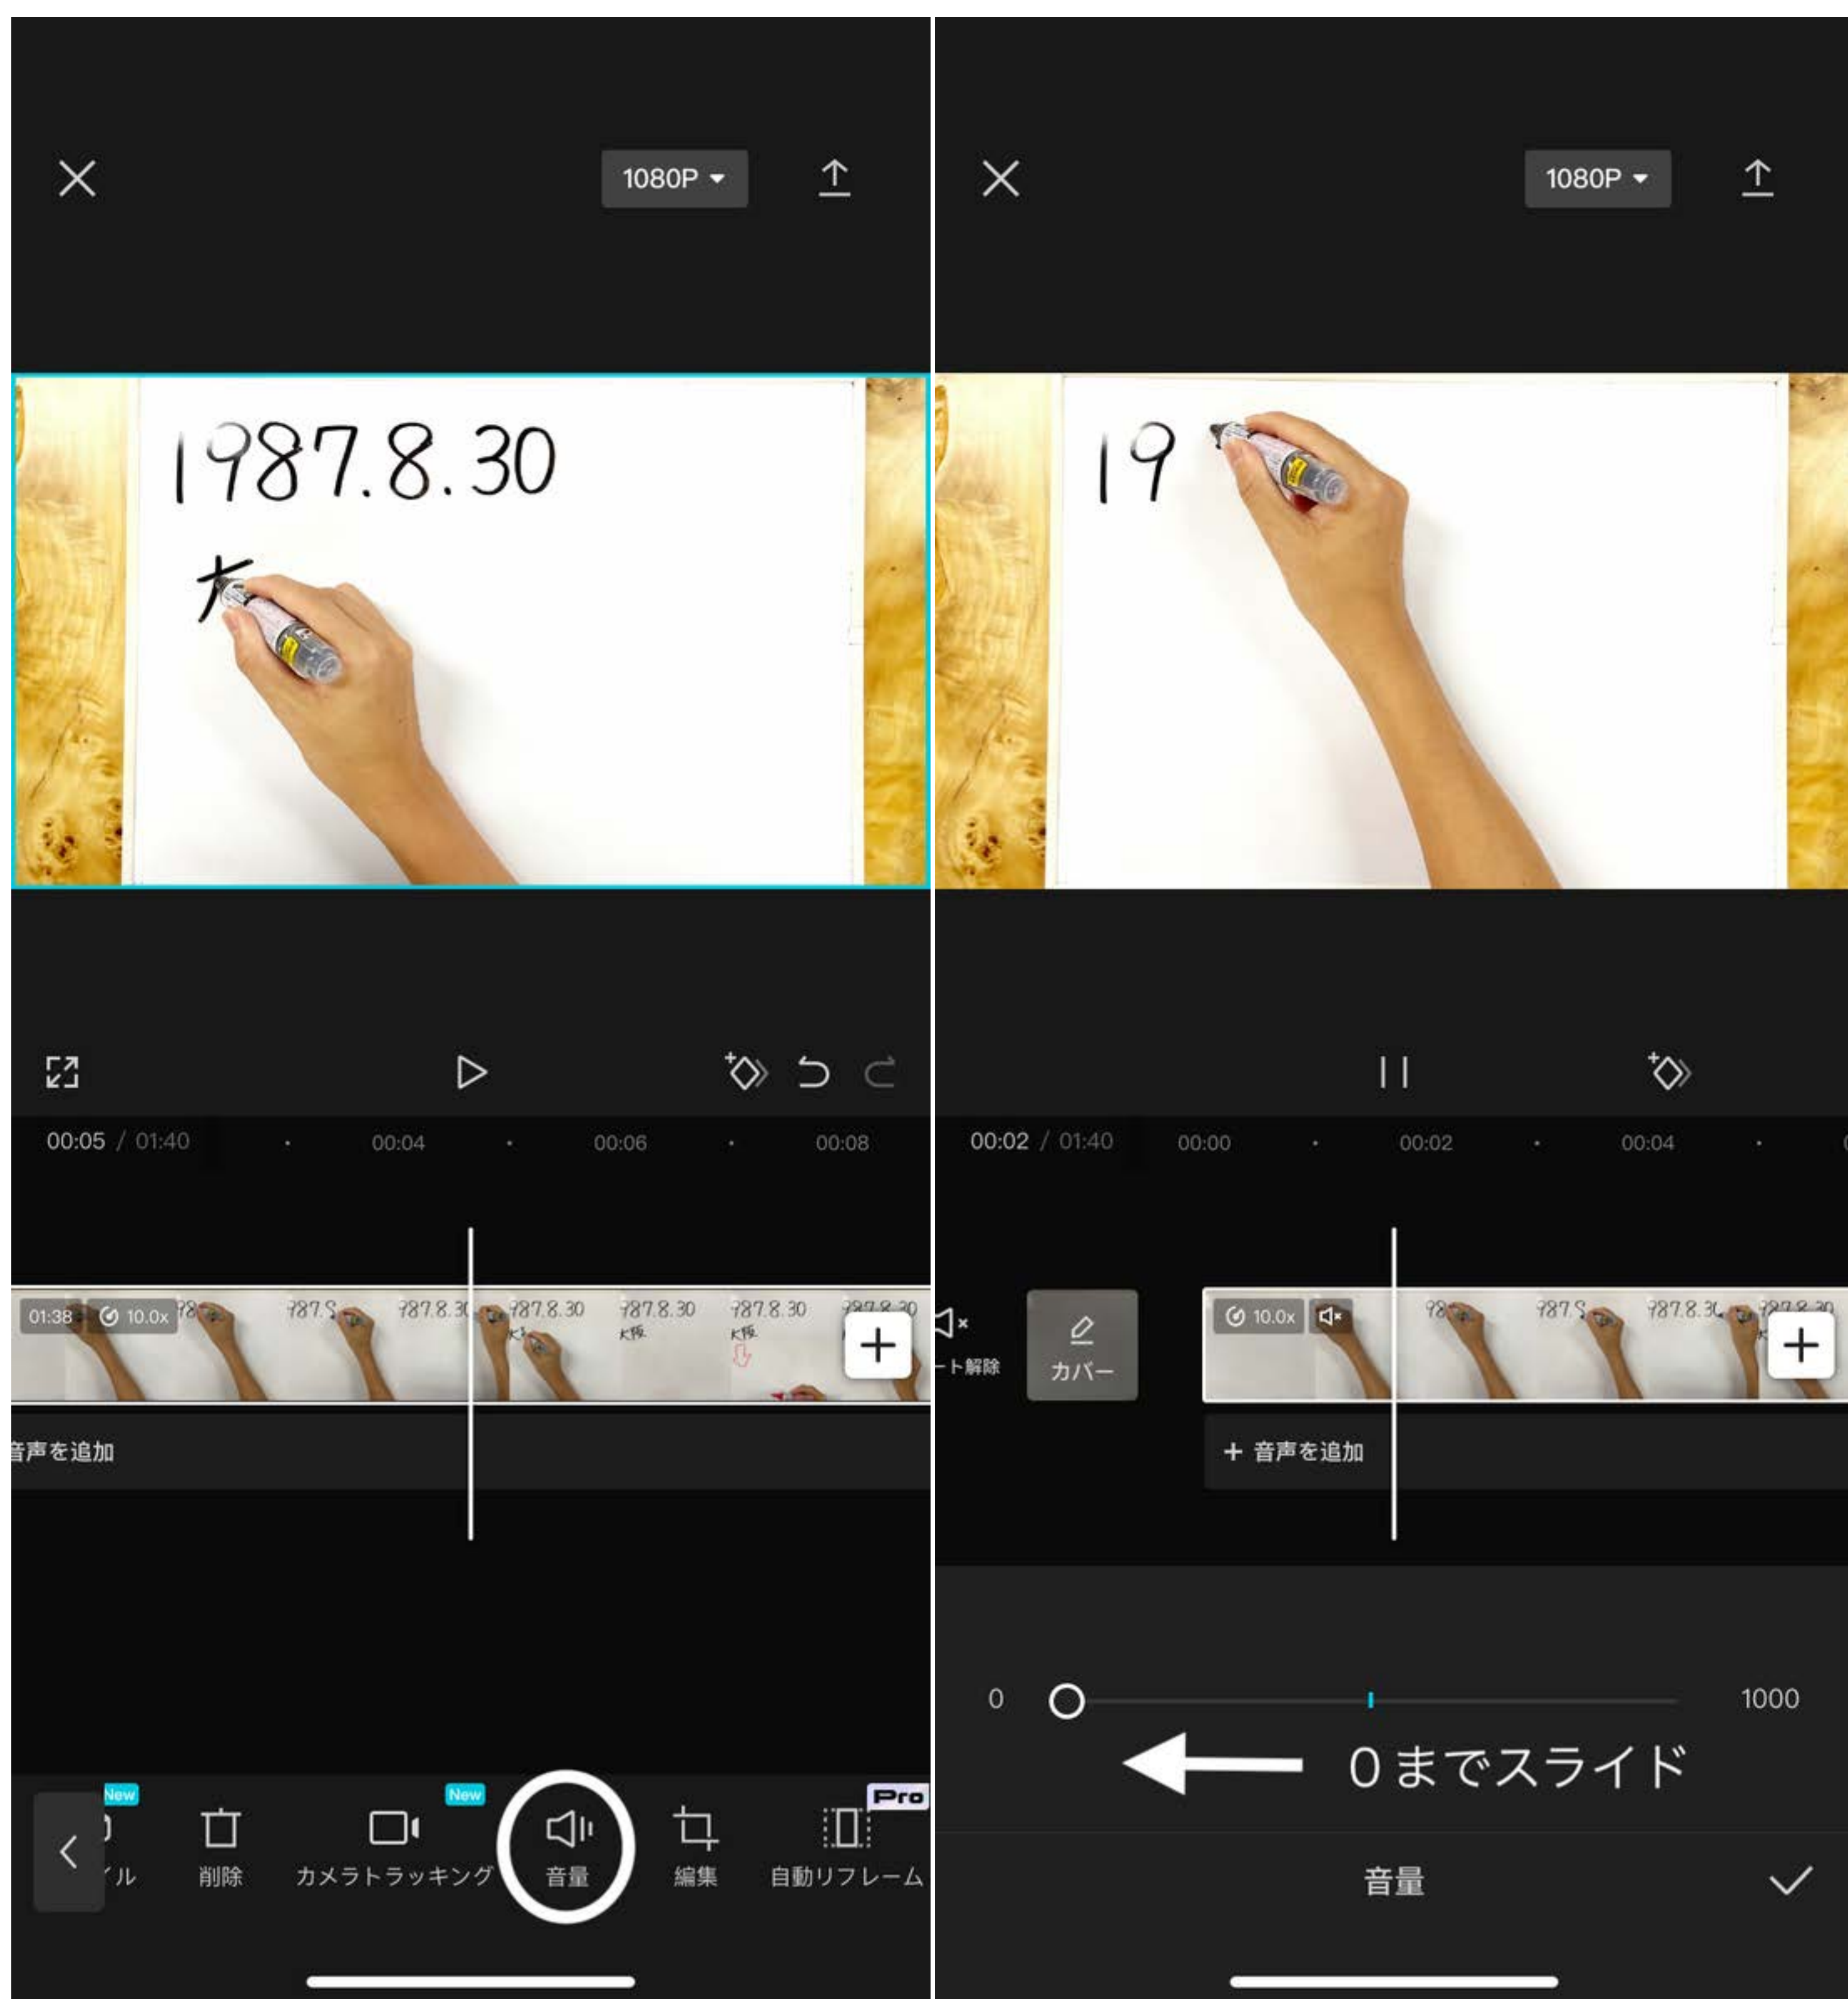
1080P

1987.8.30

大

00:05 / 01:40 00:04 00:06 00:08

01:38 10.0x

音声を追加

New

イル 削除

New

カメラトラッキング 音量 編集

Pro

自動リフレーム

1080P

19

00:02 / 01:40 00:00 00:02 00:04

ト解除 カバー

10.0x

+ 音声を追加

0 1000

0までスライド

音量